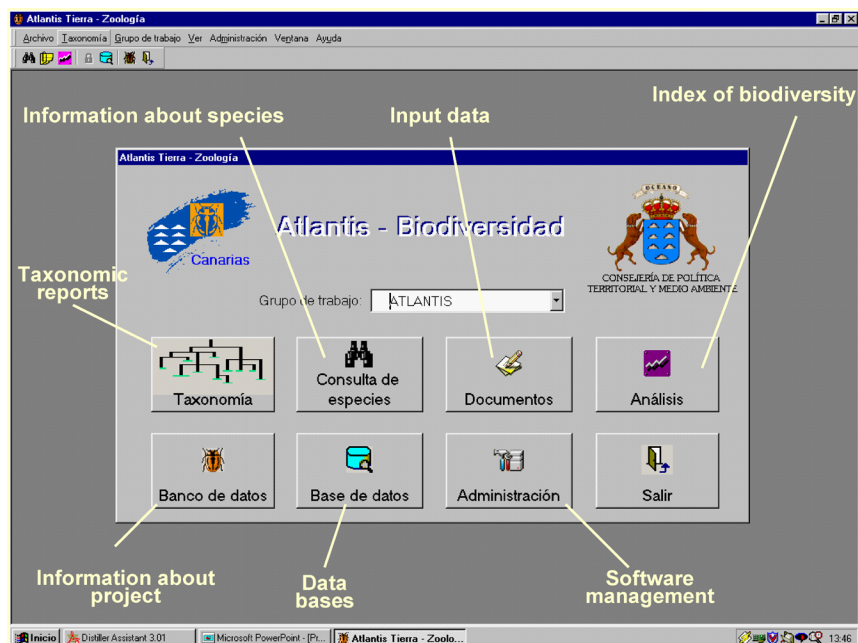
Atlantis Tierra - Zoología

Archivo Taxonomía Grupo de trabajo Ver Administración Ventana Ayuda

Information about species

Input data

Index of biodiversity

Atlantis Tierra - Zoología

Canarias

Atlantis - Biodiversidad

OCEANO

CONSEJERÍA DE POLÍTICA TERRITORIAL Y MEDIO AMBIENTE

Taxonomic reports

Grupo de trabajo: ATLANTIS

Taxonomía

Consulta de especies

Documentos

Análisis

Banco de datos

Base de datos

Administración

Salir

Information about project

Data bases

Software management

Inicio | Distiller Assistant 3.01 | Microsoft PowerPoint - [Pr... | Atlantis Tierra - Zoolo... | 13:46